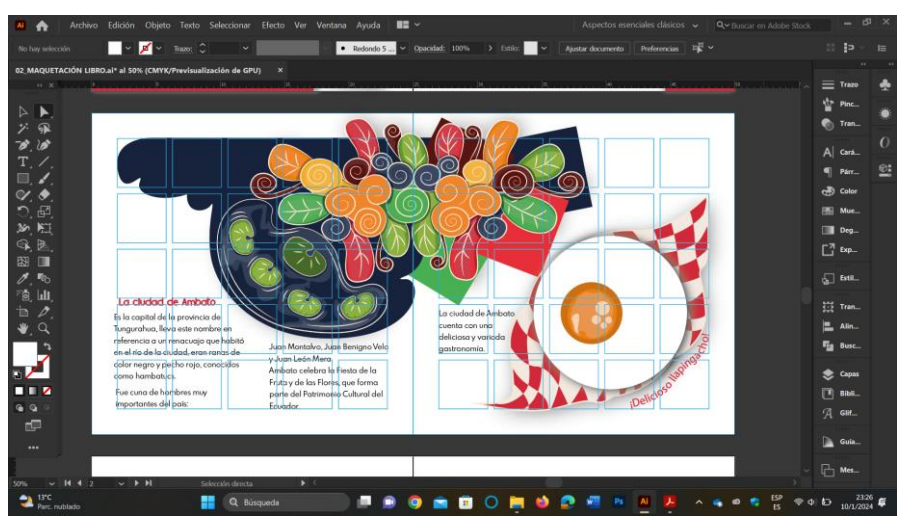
Ai Archivo Edición Objeto Texto Seleccionar Efecto Ver Ventana Ayuda

Aspectos esenciales clásicos Buscar en Adobe Stock

No hay selección Trazo: Redondo 5 ... Opacidad: 100% Estilo: Ajustar documento Preferencias

02_MAQUETACIÓN LIBRO.ai* al 50% (CMYK/Previsualización de GPU) ×

La ciudad de Ambato

Es la capital de la provincia de Tungurahua, lleva este nombre en referencia a un renacuajo que habitó en el río de la ciudad, eran ranas de color negro y pecho rojo, conocidos como hambatus.

Fue cuna de hombres muy importantes del país:

Juan Montalvo, Juan Benigno Vela y Juan León Mera.

Ambato celebra la Fiesta de la Fruta y de las Flores, que forma parte del Patrimonio Cultural del Ecuador.

La ciudad de Ambato cuenta con una deliciosa y variada gastronomía.

¡Delicioso llapingacho!

Trazo
Pinc...
Tran...
Cara...
Párr...
Color
Mue...
Deg...
Exp...
Estil...
Tran...
Alin...
Busc...
Capas
Bibli...
Glif...
Guia...
Mes...

50% 2 Selección directa

13°C Parc. nublado

Búsqueda

ESP ES 23:26 10/1/2024